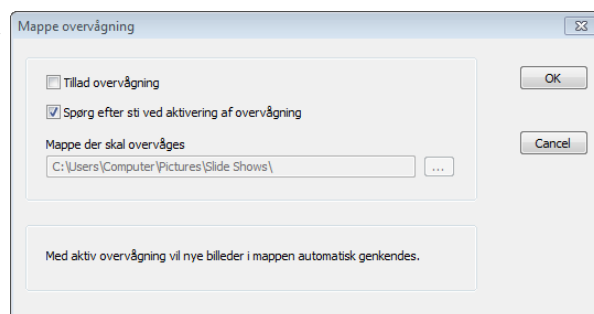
Mappe overvågning

Tillad overvågning

Spørg efter sti ved aktivering af overvågning

Mappe der skal overvåges

C:\Users\Computer\Pictures\Slide Shows\

...

OK

Cancel

Med aktiv overvågning vil nye billeder i mappen automatisk genkendes.